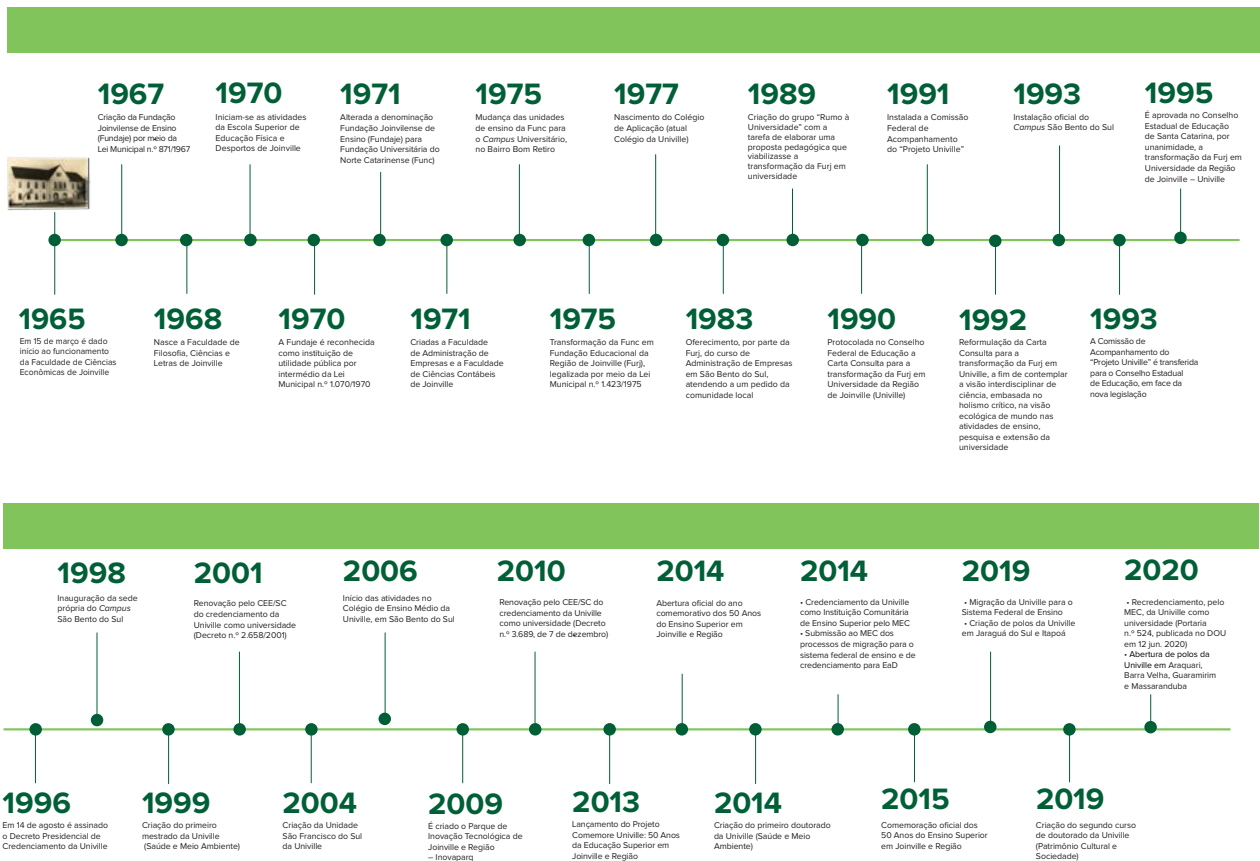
1967
Criação da Fundação Joinvilense de Ensino (Fundaje) por meio da Lei Municipal n.º 871/1967

1970
Iniciam-se as atividades da Escola Superior de Educação Física e Desportos de Joinville

1971
Alterada a denominação Fundação Joinvilense de Ensino (Fundaje) para Fundação Universitária do Norte Catarinense (Func)

1975
Mudança das unidades de ensino da Func para o *Campus* Universitário, no Bairro Bom Retiro

1977
Nascimento do Colégio de Aplicação (atual Colégio da Univille)

1989
Criação do grupo "Rumo à Universidade" com a tarefa de elaborar uma proposta pedagógica que viabilizasse a transformação da Furj em universidade

1991
Instalada a Comissão Federal de Acompanhamento do "Projeto Univille"

1993
Instalação oficial do *Campus* São Bento do Sul

1995
É aprovada no Conselho Estadual de Educação de Santa Catarina, por unanimidade, a transformação da Furj em Universidade da Região de Joinville – Univille

1965
Em 15 de março é dado início ao funcionamento da Faculdade de Ciências Econômicas de Joinville

1968
Nasce a Faculdade de Filosofia, Ciências e Letras de Joinville

1970
A Fundaje é reconhecida como instituição de utilidade pública por intermédio da Lei Municipal n.º 1.070/1970

1971
Criadas a Faculdade de Administração de Empresas e a Faculdade de Ciências Contábeis de Joinville

1975
Transformação da Func em Fundação Educacional da Região de Joinville (Furj), legalizada por meio da Lei Municipal n.º 1.423/1975

1983
Oferecimento, por parte da Furj, do curso de Administração de Empresas em São Bento do Sul, atendendo a um pedido da comunidade local

1990
Protocolada no Conselho Federal de Educação a Carta Consulta para a transformação da Furj em Universidade da Região de Joinville (Univille)

1992
Reformulação da Carta Consulta para a transformação da Furj em Univille, a fim de contemplar a visão interdisciplinar de ciência, embasada no holismo crítico, na visão ecológica de mundo nas atividades de ensino, pesquisa e extensão da universidade

1993
A Comissão de Acompanhamento do "Projeto Univille" é transferida para o Conselho Estadual de Educação, em face da nova legislação

1998
Inauguração da sede própria do *Campus* São Bento do Sul

2001
Renovação pelo CEE/SC do credenciamento da Univille como universidade (Decreto n.º 2.658/2001)

2006
Início das atividades no Colégio de Ensino Médio da Univille, em São Bento do Sul

2010
Renovação pelo CEE/SC do credenciamento da Univille como universidade (Decreto n.º 3.689, de 7 de dezembro)

2014
Abertura oficial do ano comemorativo dos 50 Anos do Ensino Superior em Joinville e Região

2014
• Credenciamento da Univille como Instituição Comunitária de Ensino Superior pelo MEC
• Submissão ao MEC dos processos de migração para o sistema federal de ensino e de credenciamento para EaD

2019
• Migração da Univille para o Sistema Federal de Ensino
• Criação de polos da Univille em Jaraguá do Sul e Itapoá

2020
• Recredenciamento, pelo MEC, da Univille como universidade (Portaria n.º 524, publicada no DOU em 12 jun. 2020)
• Abertura de polos da Univille em Araquari, Barra Velha, Guaramirim e Massaranduba

1996
Em 14 de agosto é assinado o Decreto Presidencial de Credenciamento da Univille

1999
Criação do primeiro mestrado da Univille (Saúde e Meio Ambiente)

2004
Criação da Unidade São Francisco do Sul da Univille

2009
É criado o Parque de Inovação Tecnológica de Joinville e Região – Inovaparq

2013
Lançamento do Projeto Comemore Univille: 50 Anos da Educação Superior em Joinville e Região

2014
Criação do primeiro doutorado da Univille (Saúde e Meio Ambiente)

2015
Comemoração oficial dos 50 Anos do Ensino Superior em Joinville e Região

2019
Criação do segundo curso de doutorado da Univille (Patrimônio Cultural e Sociedade)